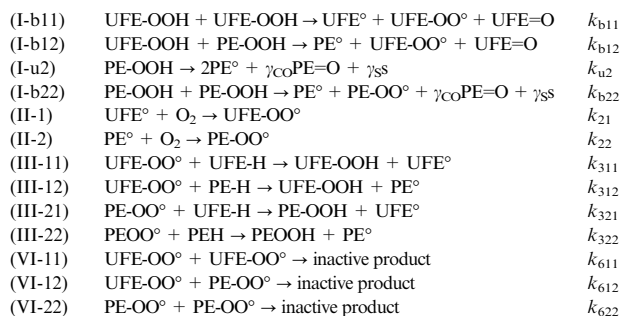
| | | |
|---|---|---|
| (I-b11) | UFE-OOH + UFE-OOH → UFE° + UFE-OO° + UFE=O | $k_{b11}$ |
| (I-b12) | UFE-OOH + PE-OOH → PE° + UFE-OO° + UFE=O | $k_{b12}$ |
| (I-u2) | PE-OOH → 2PE° + $\gamma_{CO}$PE=O + $\gamma_S$s | $k_{u2}$ |
| (I-b22) | PE-OOH + PE-OOH → PE° + PE-OO° + $\gamma_{CO}$PE=O + $\gamma_S$s | $k_{b22}$ |
| (II-1) | UFE° + $O_2$ → UFE-OO° | $k_{21}$ |
| (II-2) | PE° + $O_2$ → PE-OO° | $k_{22}$ |
| (III-11) | UFE-OO° + UFE-H → UFE-OOH + UFE° | $k_{311}$ |
| (III-12) | UFE-OO° + PE-H → UFE-OOH + PE° | $k_{312}$ |
| (III-21) | PE-OO° + UFE-H → PE-OOH + UFE° | $k_{321}$ |
| (III-22) | PEOO° + PEH → PEOOH + PE° | $k_{322}$ |
| (VI-11) | UFE-OO° + UFE-OO° → inactive product | $k_{611}$ |
| (VI-12) | UFE-OO° + PE-OO° → inactive product | $k_{612}$ |
| (VI-22) | PE-OO° + PE-OO° → inactive product | $k_{622}$ |